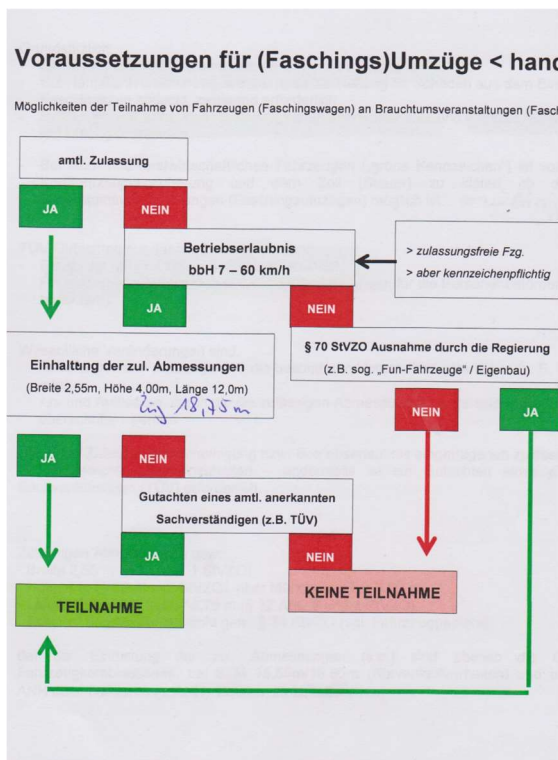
Voraussetzungen für (Faschings)Umzüge < hand

Möglichkeiten der Teilnahme von Fahrzeugen (Faschingswagen) an Brauchtumsveranstaltungen (Fasch

amtl. Zulassung

JA

NEIN

Betriebserlaubnis
bbH 7 – 60 km/h

> zulassungsfreie Fzg.
> aber kennzeichenpflichtig

JA

NEIN

§ 70 StVZO Ausnahme durch die Regierung
(z.B. sog. „Fun-Fahrzeuge" / Eigenbau)

Einhaltung der zul. Abmessungen
(Breite 2,55m, Höhe 4,00m, Länge 12,0m)
Zug 18,75 m

NEIN

JA

JA

NEIN

Gutachten eines amtl. anerkannten Sachverständigen (z.B. TÜV)

JA

NEIN

TEILNAHME

KEINE TEILNAHME